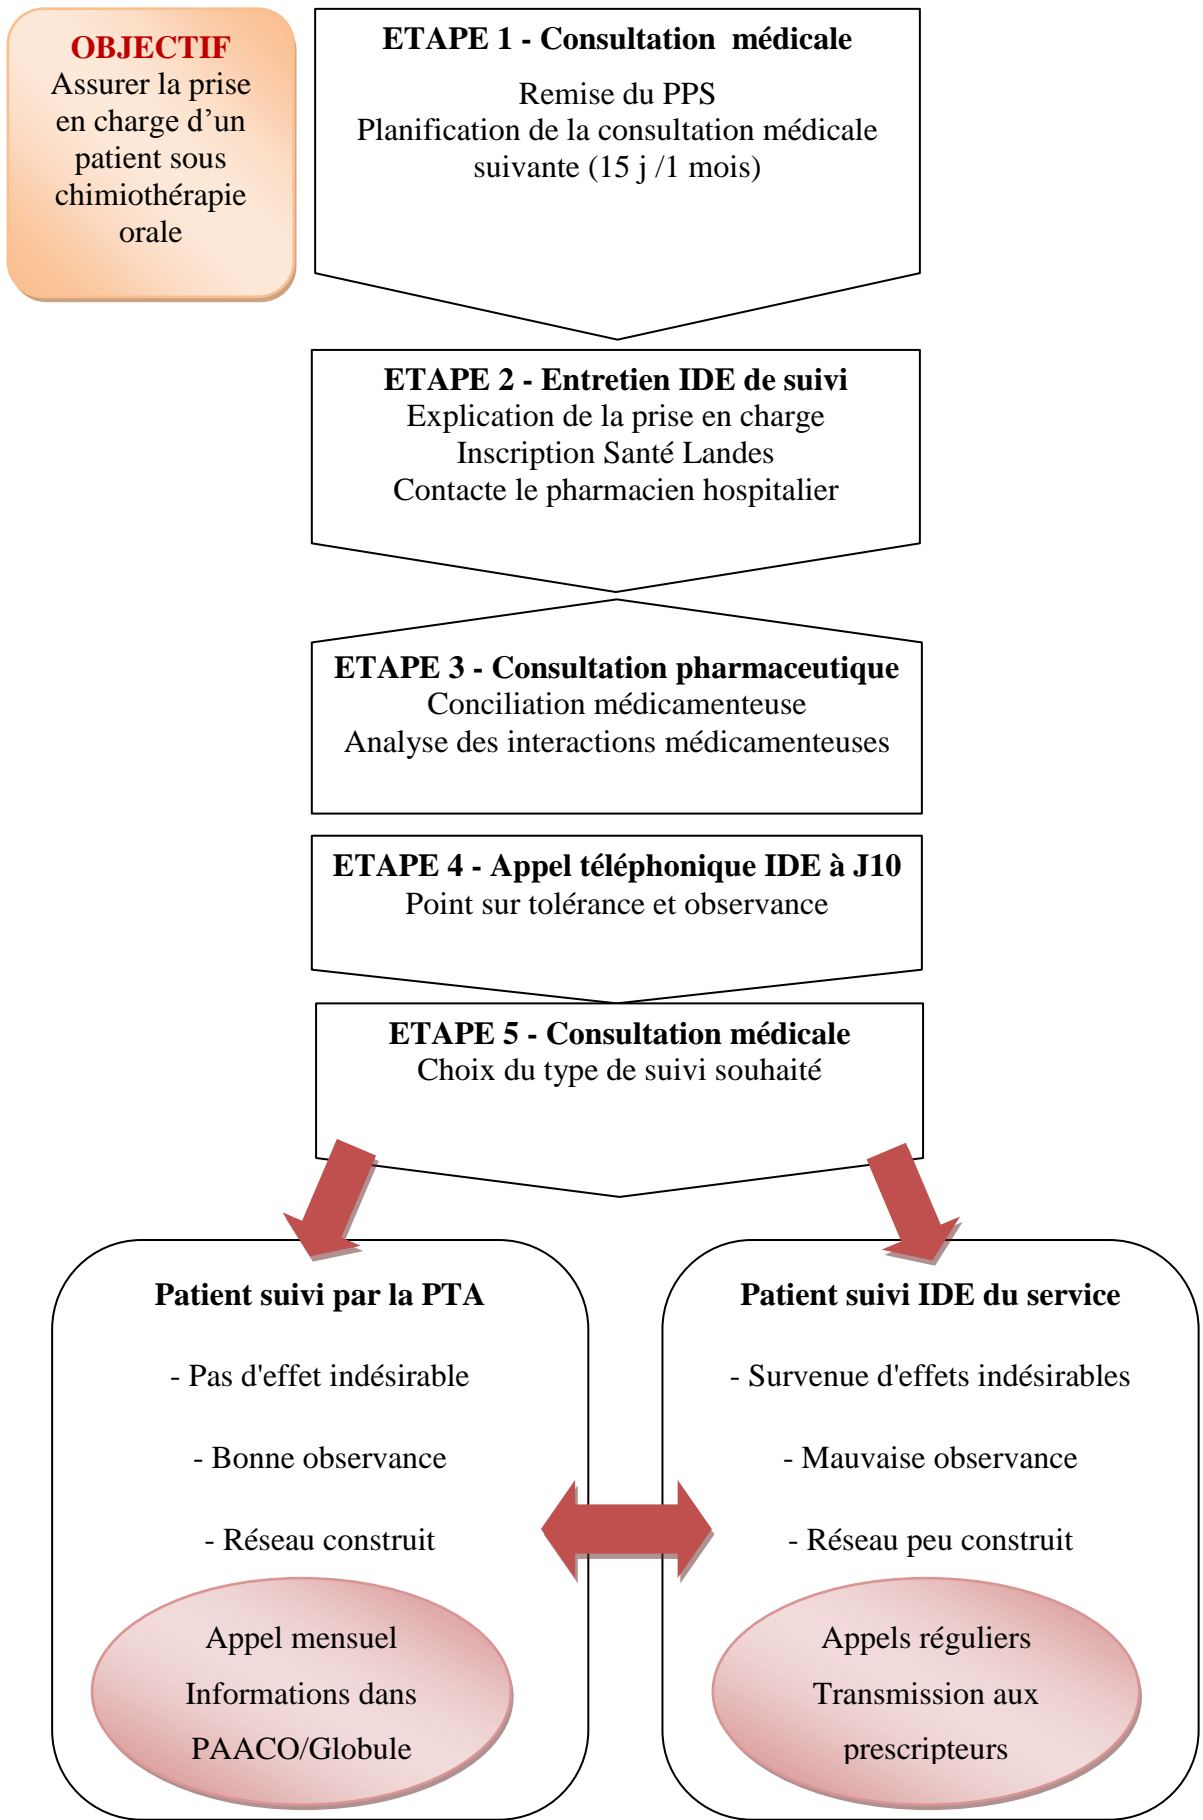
OBJECTIF
Assurer la prise en charge d'un patient sous chimiothérapie orale

ETAPE 1 - Consultation médicale
Remise du PPS
Planification de la consultation médicale suivante (15 j /1 mois)

ETAPE 2 - Entretien IDE de suivi
Explication de la prise en charge
Inscription Santé Landes
Contacte le pharmacien hospitalier

ETAPE 3 - Consultation pharmaceutique
Conciliation médicamenteuse
Analyse des interactions médicamenteuses

ETAPE 4 - Appel téléphonique IDE à J10
Point sur tolérance et observance

ETAPE 5 - Consultation médicale
Choix du type de suivi souhaité

Patient suivi par la PTA
- Pas d'effet indésirable
- Bonne observance
- Réseau construit
Appel mensuel
Informations dans PAACO/Globule

Patient suivi IDE du service
- Survenue d'effets indésirables
- Mauvaise observance
- Réseau peu construit
Appels réguliers
Transmission aux prescripteurs